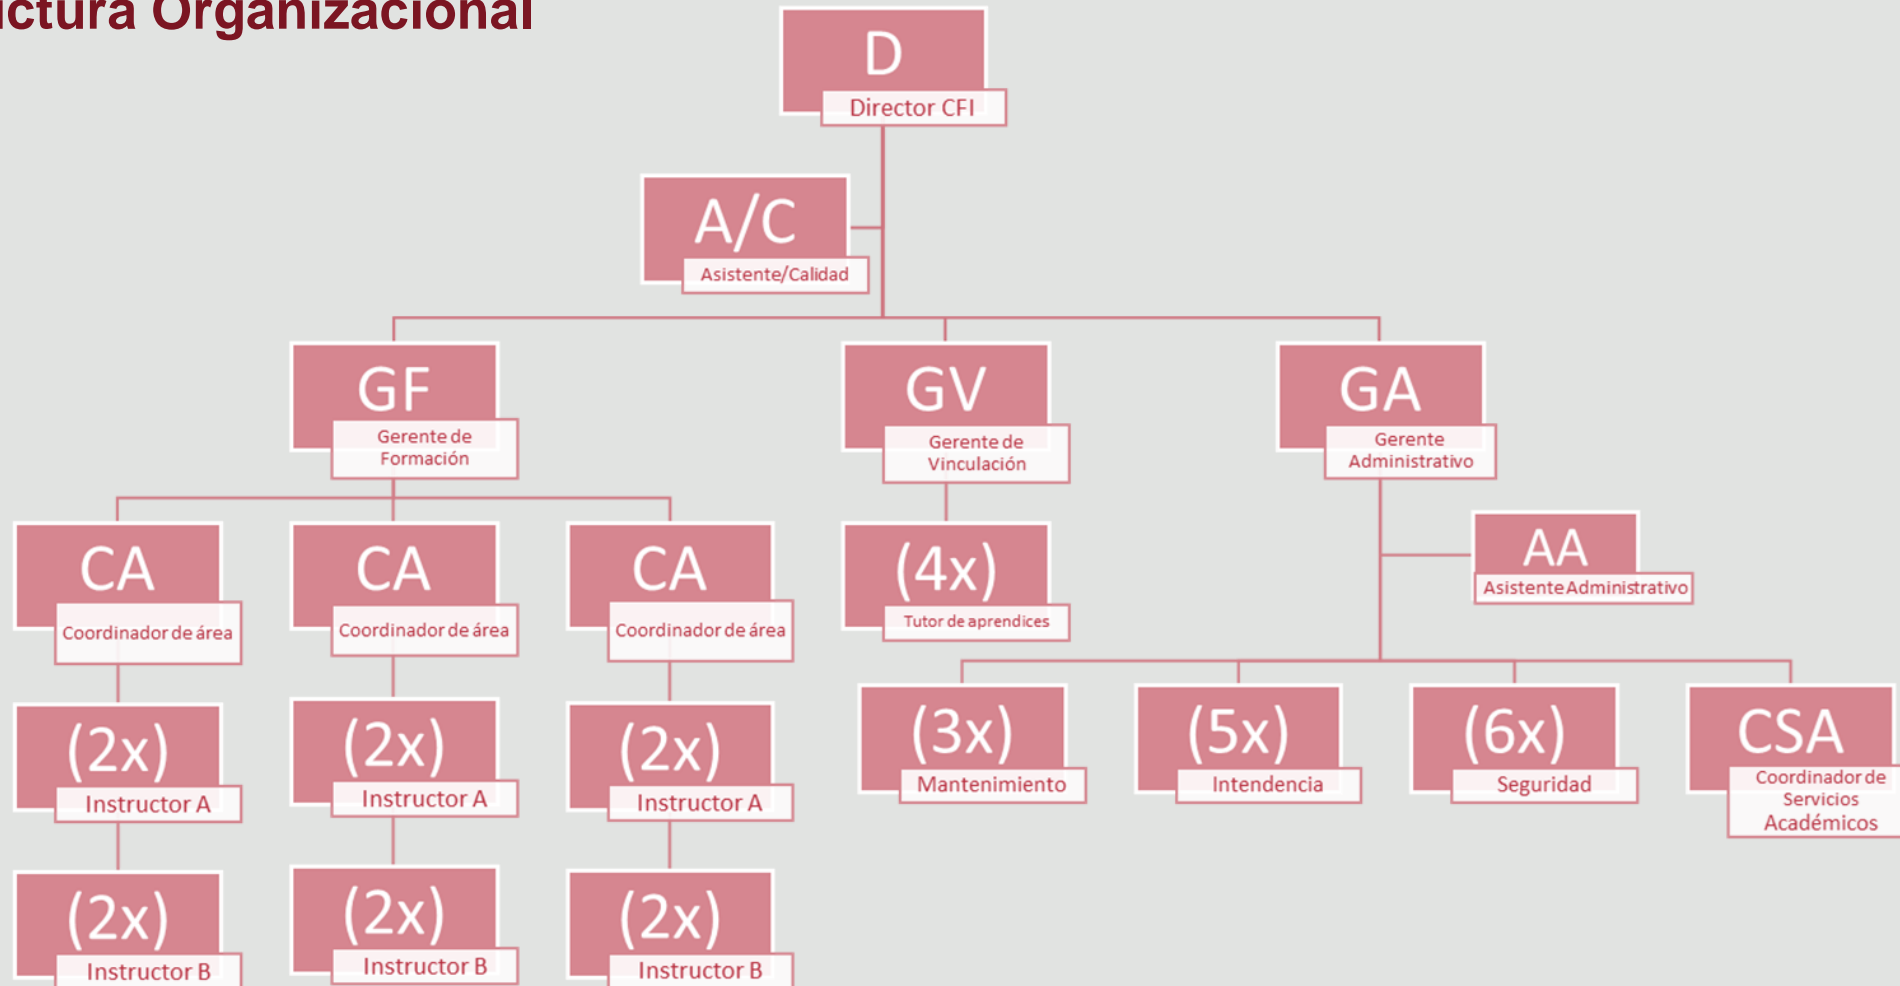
ctura Organizacional

D
Director CFI

A/C
Asistente/Calidad

GF
Gerente de Formación

GV
Gerente de Vinculación

GA
Gerente Administrativo

CA
Coordinador de área

CA
Coordinador de área

CA
Coordinador de área

(4x)
Tutor de aprendices

AA
Asistente Administrativo

(2x)
Instructor A

(2x)
Instructor A

(2x)
Instructor A

(3x)
Mantenimiento

(5x)
Intendencia

(6x)
Seguridad

CSA
Coordinador de Servicios Académicos

(2x)
Instructor B

(2x)
Instructor B

(2x)
Instructor B